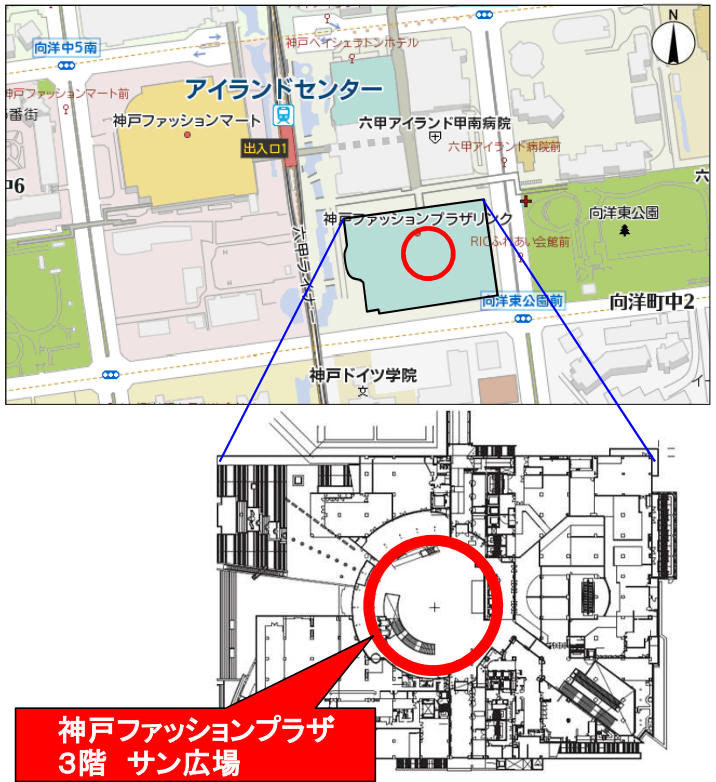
N

向洋中5南

神戸ベイシェラトンホテル

神戸ファッションマート前

番街

アイランドセンター

神戸ファッションマート

六甲アイランド甲南病院

出入口1

六甲アイランド病院前

6

六

神戸ファッションプラザリンク

向洋東公園

六甲ライナー

RICふれあい会館前

向洋東公園前

向洋町中2

神戸ドイツ学院

文

神戸ファッションプラザ
3階　サン広場